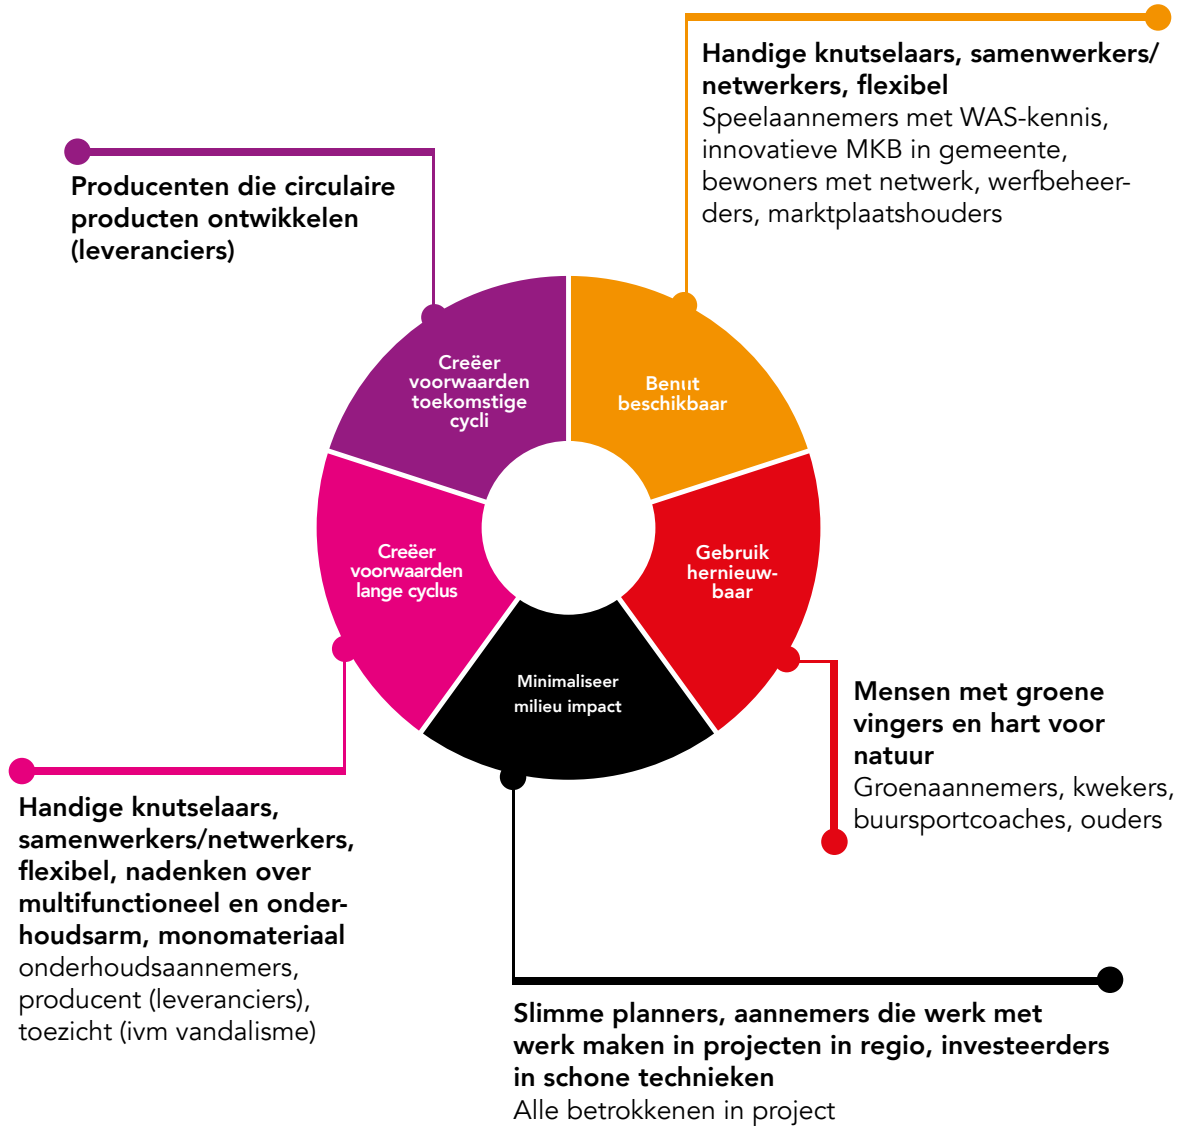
Handige knutselaars, samenwerkers/ netwerkers, flexibel
Speelaannemers met WAS-kennis, innovatieve MKB in gemeente, bewoners met netwerk, werfbeheerders, marktplaatshouders

Producenten die circulaire producten ontwikkelen (leveranciers)

Creëer voorwaarden toekomstige cycli

Benut beschikbaar

Creëer voorwaarden lange cyclus

Gebruik hernieuwbaar

Minimaliseer milieu impact

Mensen met groene vingers en hart voor natuur
Groenaannemers, kwekers, buursportcoaches, ouders

Handige knutselaars, samenwerkers/netwerkers, flexibel, nadenken over multifunctioneel en onderhoudsarm, monomateriaal
onderhoudsaannemers, producent (leveranciers), toezicht (ivm vandalisme)

Slimme planners, aannemers die werk met werk maken in projecten in regio, investeerders in schone technieken
Alle betrokkenen in project